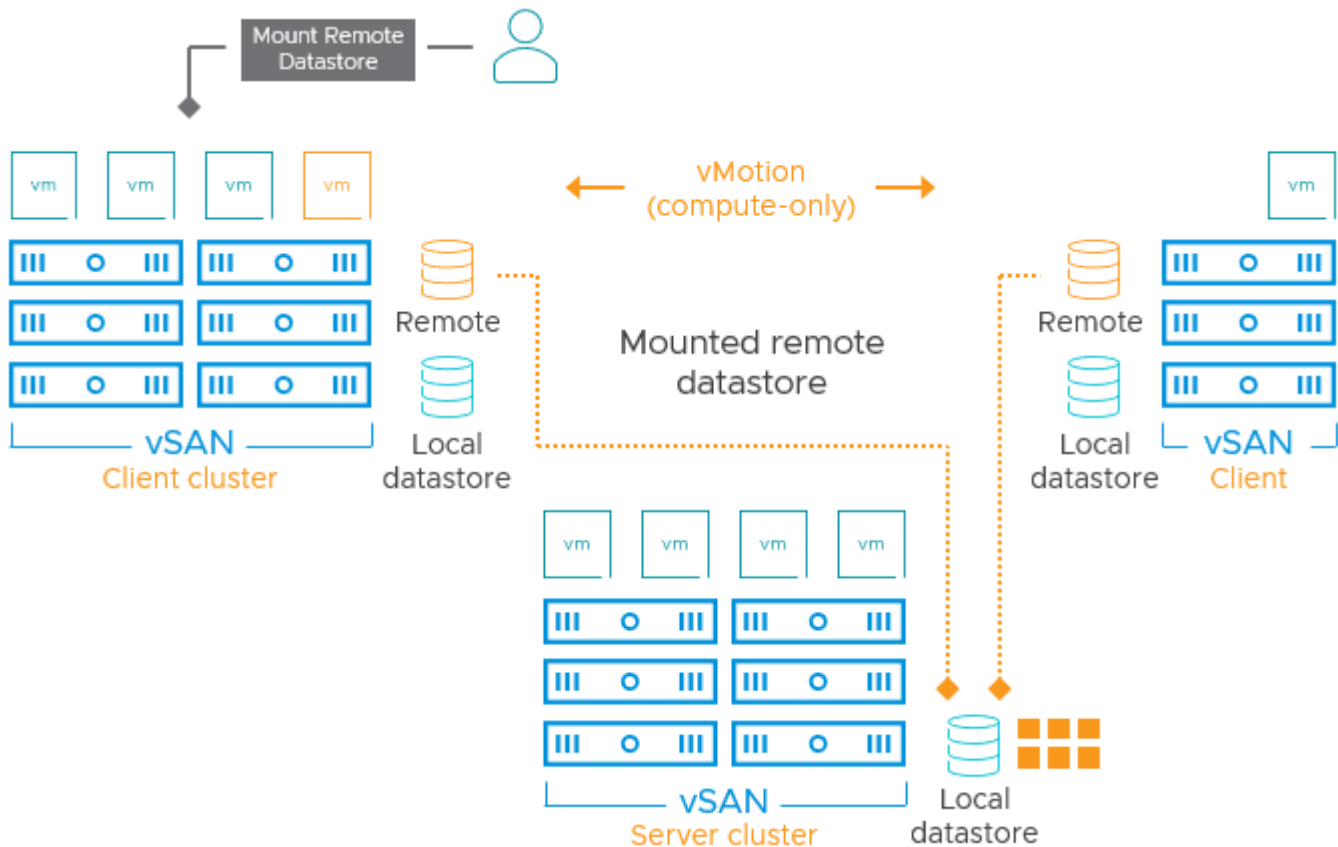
Mount Remote Datastore

vm vm vm vm

vMotion
(compute-only)

vm

Remote

Mounted remote datastore

Remote

Local datastore

vSAN
Client cluster

Local datastore

vSAN
Client

vm vm vm vm

vSAN
Server cluster

Local datastore